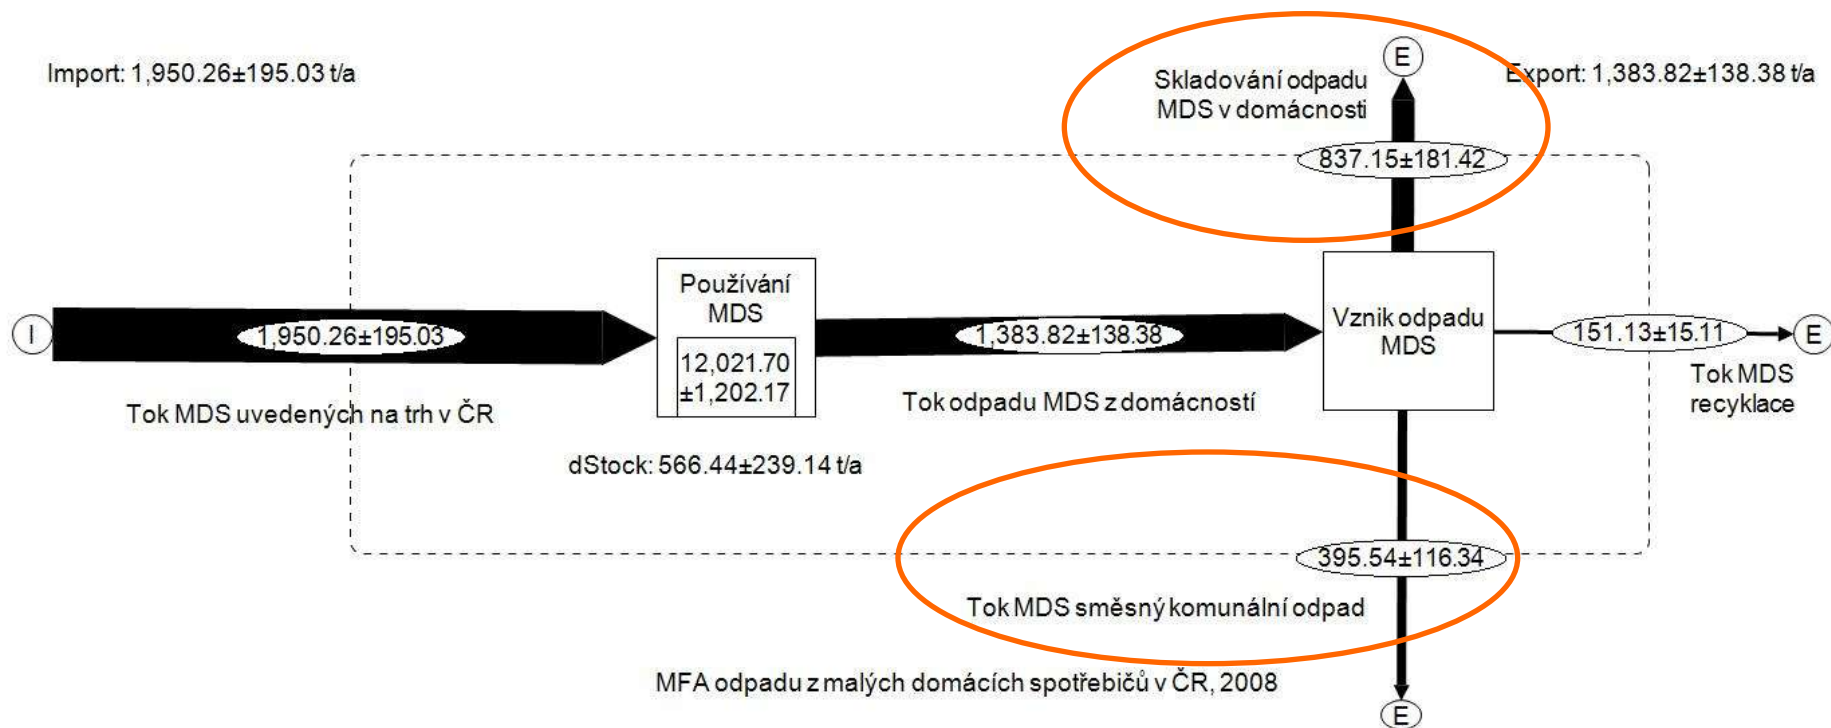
Import: 1,950.26±195.03 t/a

E

Skladování odpadu MDS v domácnosti

Export: 1,383.82±138.38 t/a

837.15±181.42

I

1,950.26±195.03

Používání MDS

12,021.70 ±1,202.17

1,383.82±138.38

Vznik odpadu MDS

151.13±15.11

E

Tok MDS uvedených na trh v ČR

Tok odpadu MDS z domácností

Tok MDS recyklace

dStock: 566.44±239.14 t/a

395.54±116.34

Tok MDS směsný komunální odpad

MFA odpadu z malých domácích spotřebičů v ČR, 2008

E